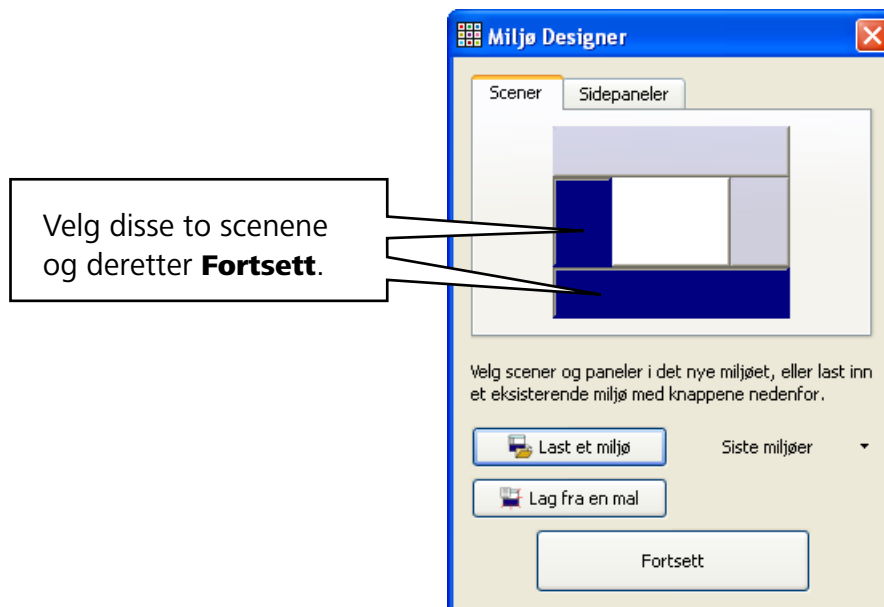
Miljø Designer

Scener | Sidepaneler

Velg disse to scenene og deretter **Fortsett**.

Velg scener og paneler i det nye miljøet, eller last inn et eksisterende miljø med knappene nedenfor.

Last et miljø

Siste miljøer

Lag fra en mal

Fortsett